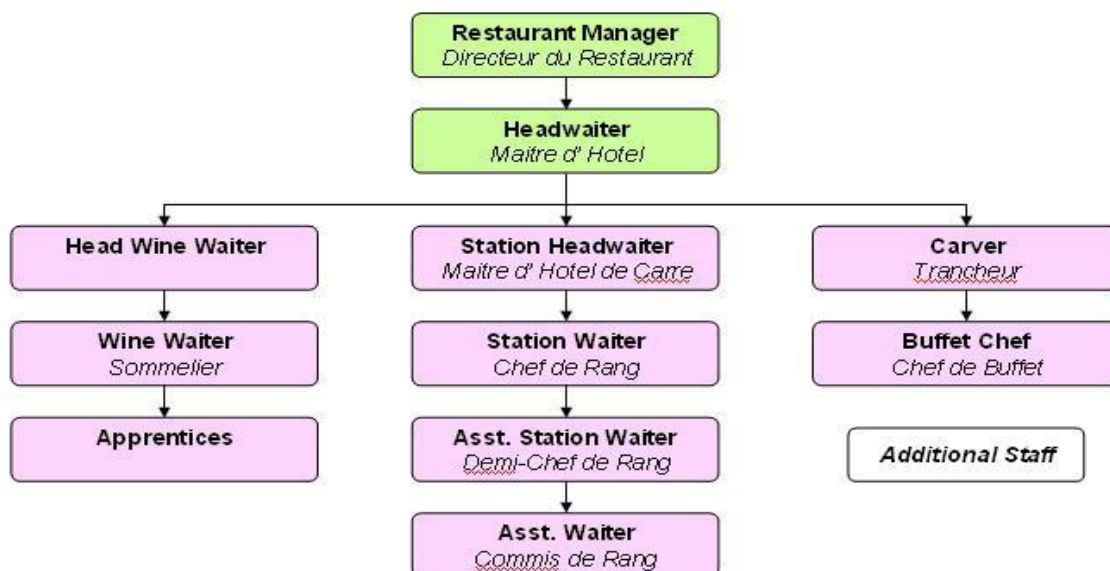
Restaurant Manager
Directeur du Restaurant

Headwaiter
Maitre d' Hotel

Head Wine Waiter

Wine Waiter
Sommelier

Apprentices

Station Headwaiter
Maitre d' Hotel de Carre

Station Waiter
Chef de Rang

Asst. Station Waiter
Demi-Chef de Rang

Asst. Waiter
Commis de Rang

Carver
Trancheur

Buffet Chef
Chef de Buffet

Additional Staff